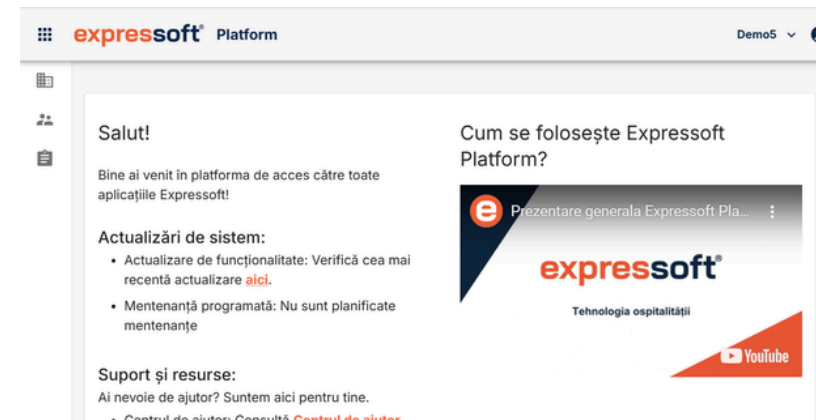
expressoft® Platform

Demo5

Salut!

Bine ai venit în platforma de acces către toate aplicațiile Expressoft!

Actualizări de sistem:

- Actualizare de funcționalitate: Verifică cea mai recentă actualizare aici.
- Mentenanță programată: Nu sunt planificate mentenanțe

Suport și resurse:

Ai nevoie de ajutor? Suntem aici pentru tine.

- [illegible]

Cum se folosește Expressoft Platform?

Prezentare generala Expressoft Pla...

expressoft®

Tehnologia ospitalității

YouTube